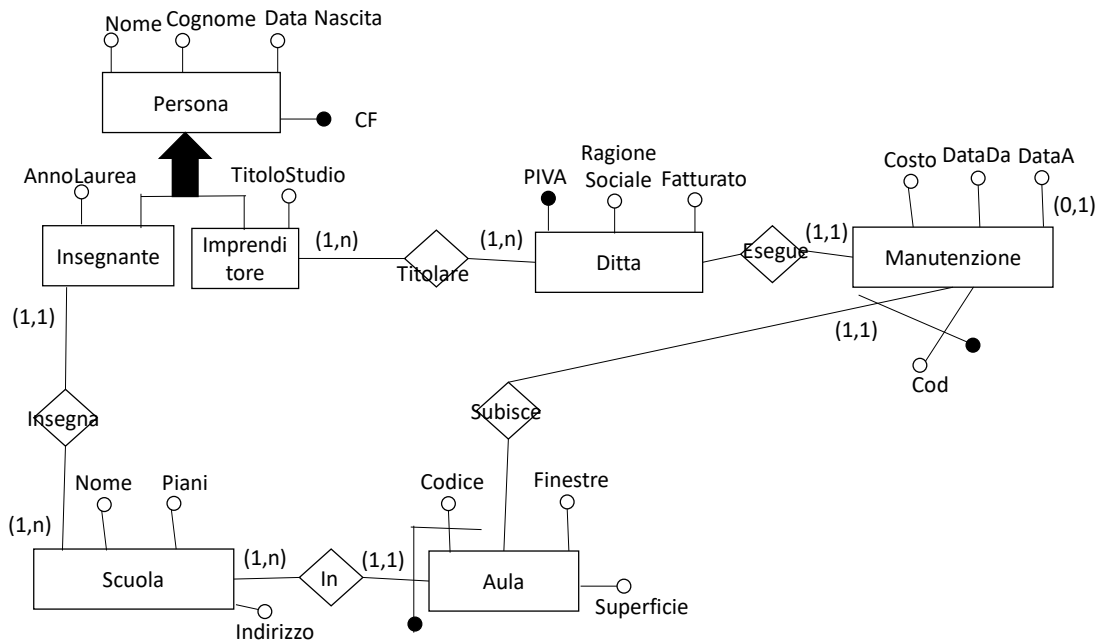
Nome Cognome Data Nascita

Persona

CF

AnnoLaurea

TitoloStudio

Ragione Sociale

PIVA

Fatturato

Costo DataDa DataA

(0,1)

Insegnante

Imprenditore

(1,n)

Titolare

(1,n)

Ditta

Esegue

(1,1)

Manutenzione

(1,1)

(1,1)

Cod

Subisce

Insegna

Nome

Piani

Codice

Finestre

(1,n)

Scuola

(1,n)

In

(1,1)

Aula

Superficie

Indirizzo